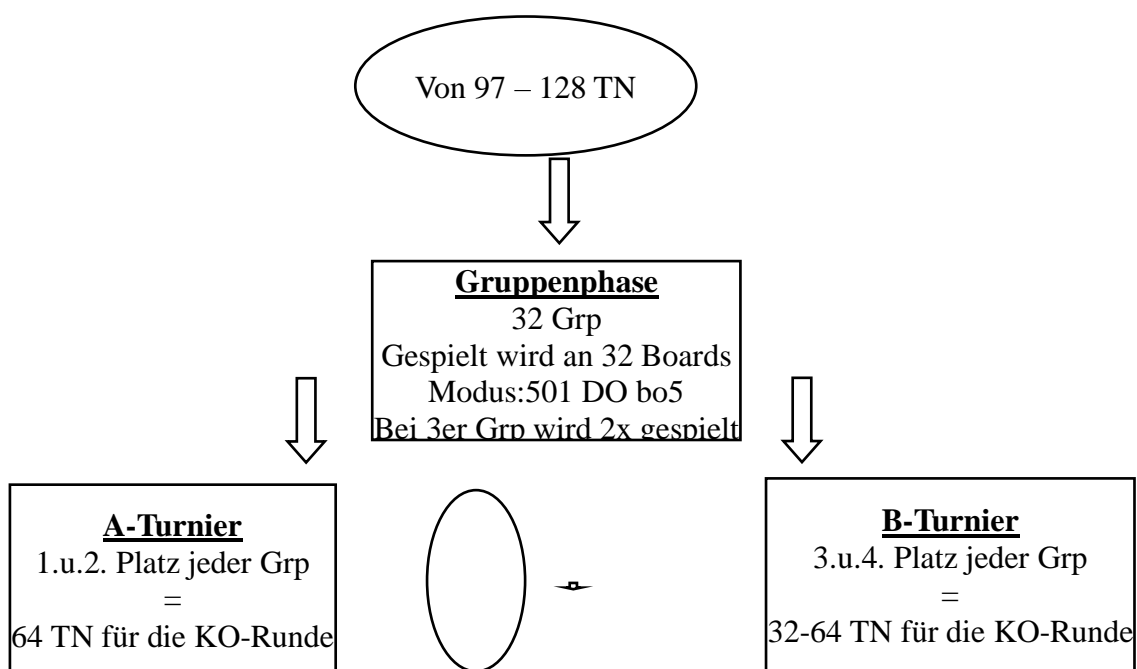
Von 97 – 128 TN

**Gruppenphase**
32 Grp
Gespielt wird an 32 Boards
Modus:501 DO bo5
Bei 3er Grp wird 2x gespielt

**A-Turnier**
1.u.2. Platz jeder Grp
=
64 TN für die KO-Runde

**B-Turnier**
3.u.4. Platz jeder Grp
=
32-64 TN für die KO-Runde